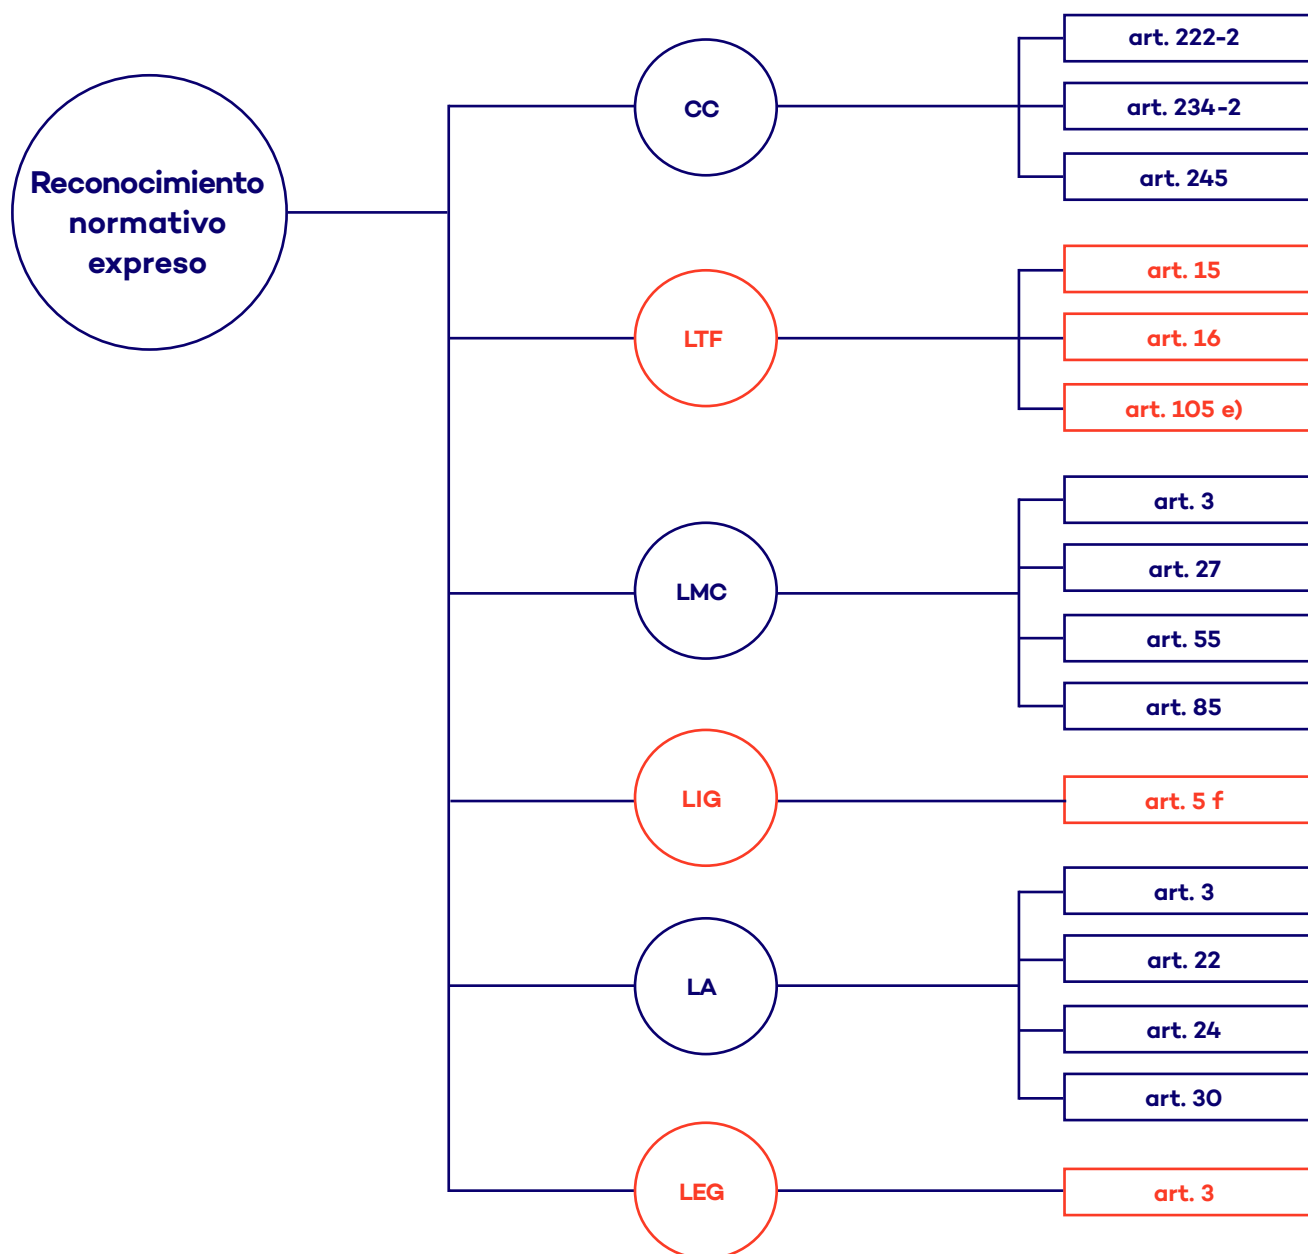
Reconocimiento normativo expreso

CC

art. 222-2

art. 234-2

art. 245

LTF

art. 15

art. 16

art. 105 e)

LMC

art. 3

art. 27

art. 55

art. 85

LIG

art. 5 f

LA

art. 3

art. 22

art. 24

art. 30

LEG

art. 3